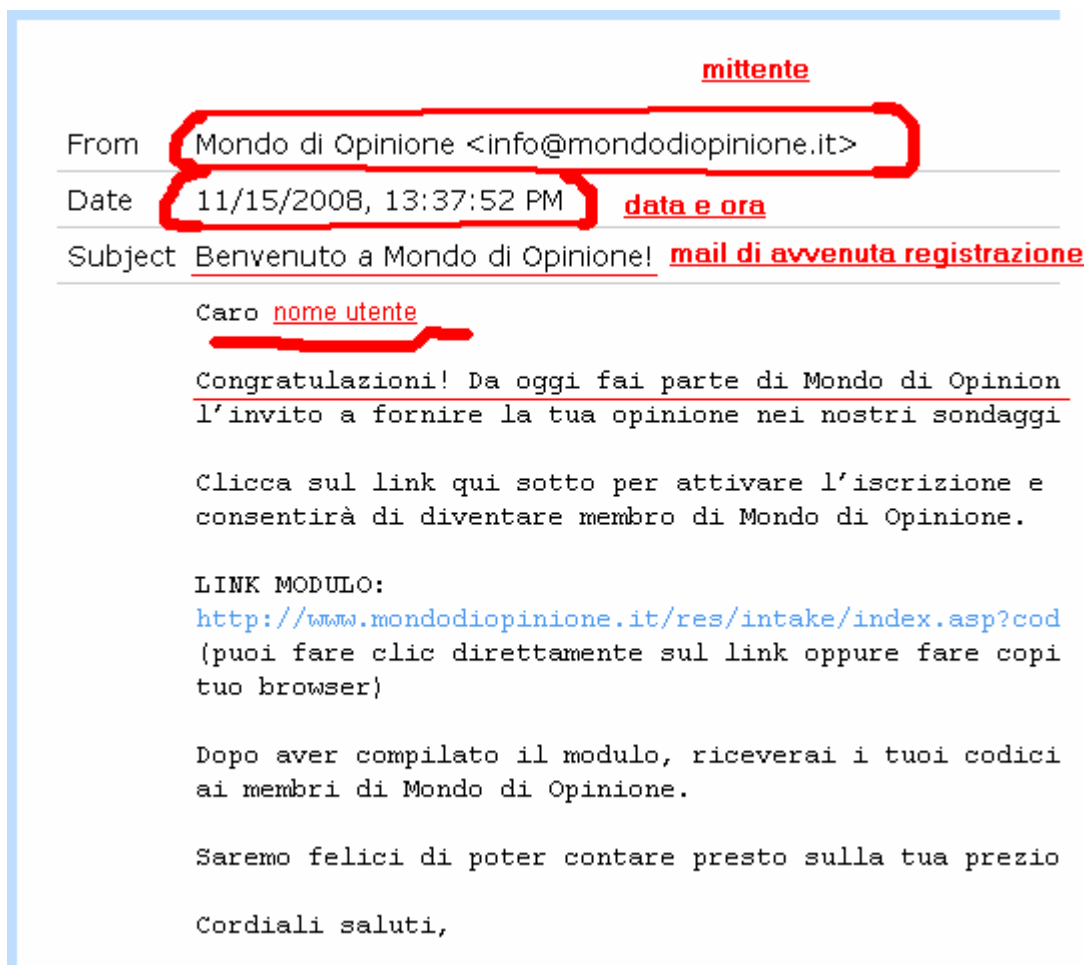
mittente

From Mondo di Opinione <info@mondodiopinione.it>

Date 11/15/2008, 13:37:52 PM data e ora

Subject Benvenuto a Mondo di Opinione! mail di avvenuta registrazione

Caro nome utente

Congratulazioni! Da oggi fai parte di Mondo di Opinion l'invito a fornire la tua opinione nei nostri sondaggi

Clicca sul link qui sotto per attivare l'iscrizione e consentirà di diventare membro di Mondo di Opinione.

LINK MODULO:
http://www.mondodiopinione.it/res/intake/index.asp?cod
(puoi fare clic direttamente sul link oppure fare copi tuo browser)

Dopo aver compilato il modulo, riceverai i tuoi codici ai membri di Mondo di Opinione.

Saremo felici di poter contare presto sulla tua prezio

Cordiali saluti,